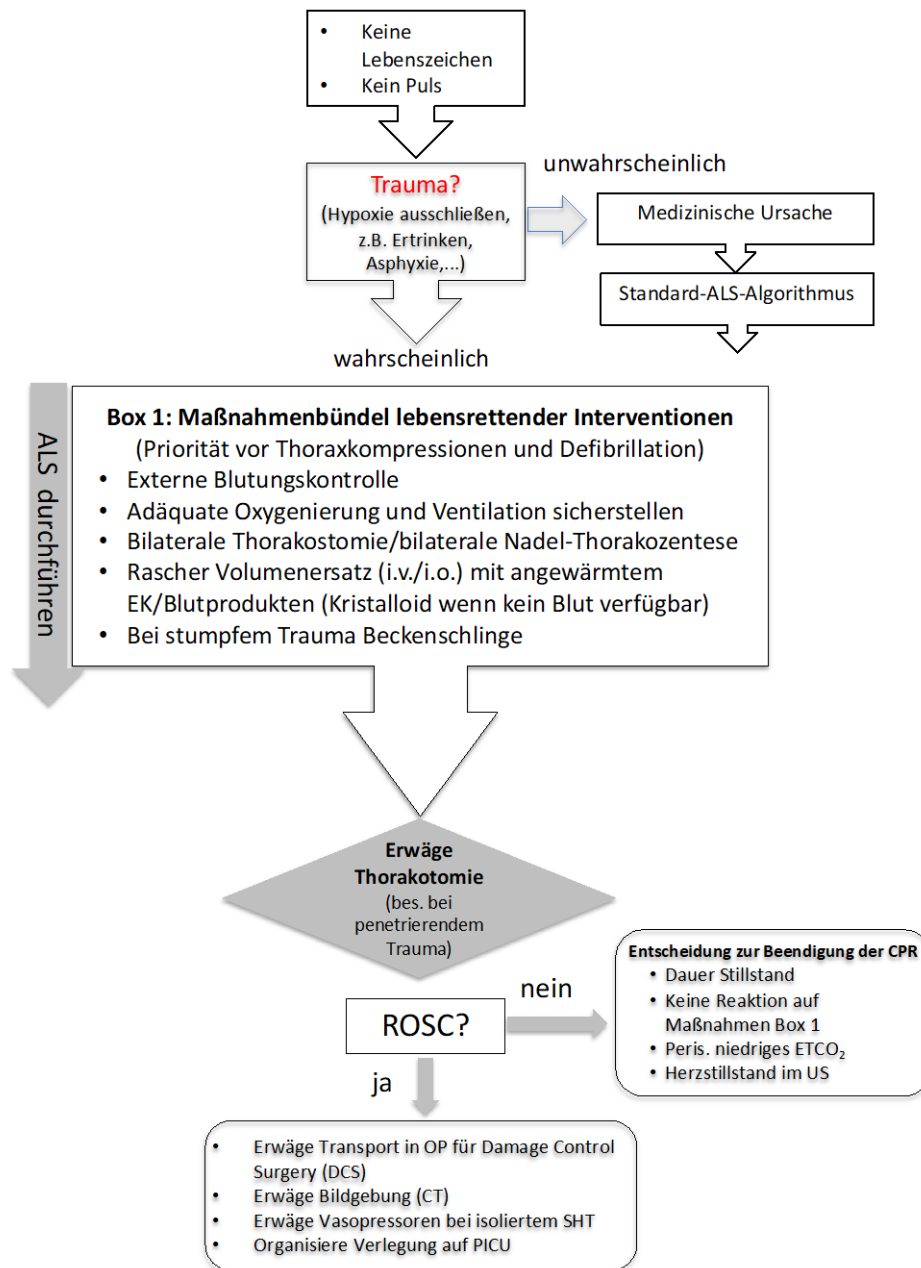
- Keine Lebenszeichen
- Kein Puls

Trauma?
(Hypoxie ausschließen, z.B. Ertrinken, Asphyxie,...)

unwahrscheinlich

Medizinische Ursache

Standard-ALS-Algorithmus

wahrscheinlich

ALS durchführen

**Box 1: Maßnahmenbündel lebensrettender Interventionen**
(Priorität vor Thoraxkompressionen und Defibrillation)
- Externe Blutungskontrolle
- Adäquate Oxygenierung und Ventilation sicherstellen
- Bilaterale Thorakostomie/bilaterale Nadel-Thorakozentese
- Rascher Volumenersatz (i.v./i.o.) mit angewärmtem EK/Blutprodukten (Kristalloid wenn kein Blut verfügbar)
- Bei stumpfem Trauma Beckenschlinge

**Erwäge Thorakotomie**
(bes. bei penetrierendem Trauma)

ROSC?

nein

**Entscheidung zur Beendigung der CPR**
- Dauer Stillstand
- Keine Reaktion auf Maßnahmen Box 1
- Peris. niedriges $ETCO_2$
- Herzstillstand im US

ja

- Erwäge Transport in OP für Damage Control Surgery (DCS)
- Erwäge Bildgebung (CT)
- Erwäge Vasopressoren bei isoliertem SHT
- Organisiere Verlegung auf PICU